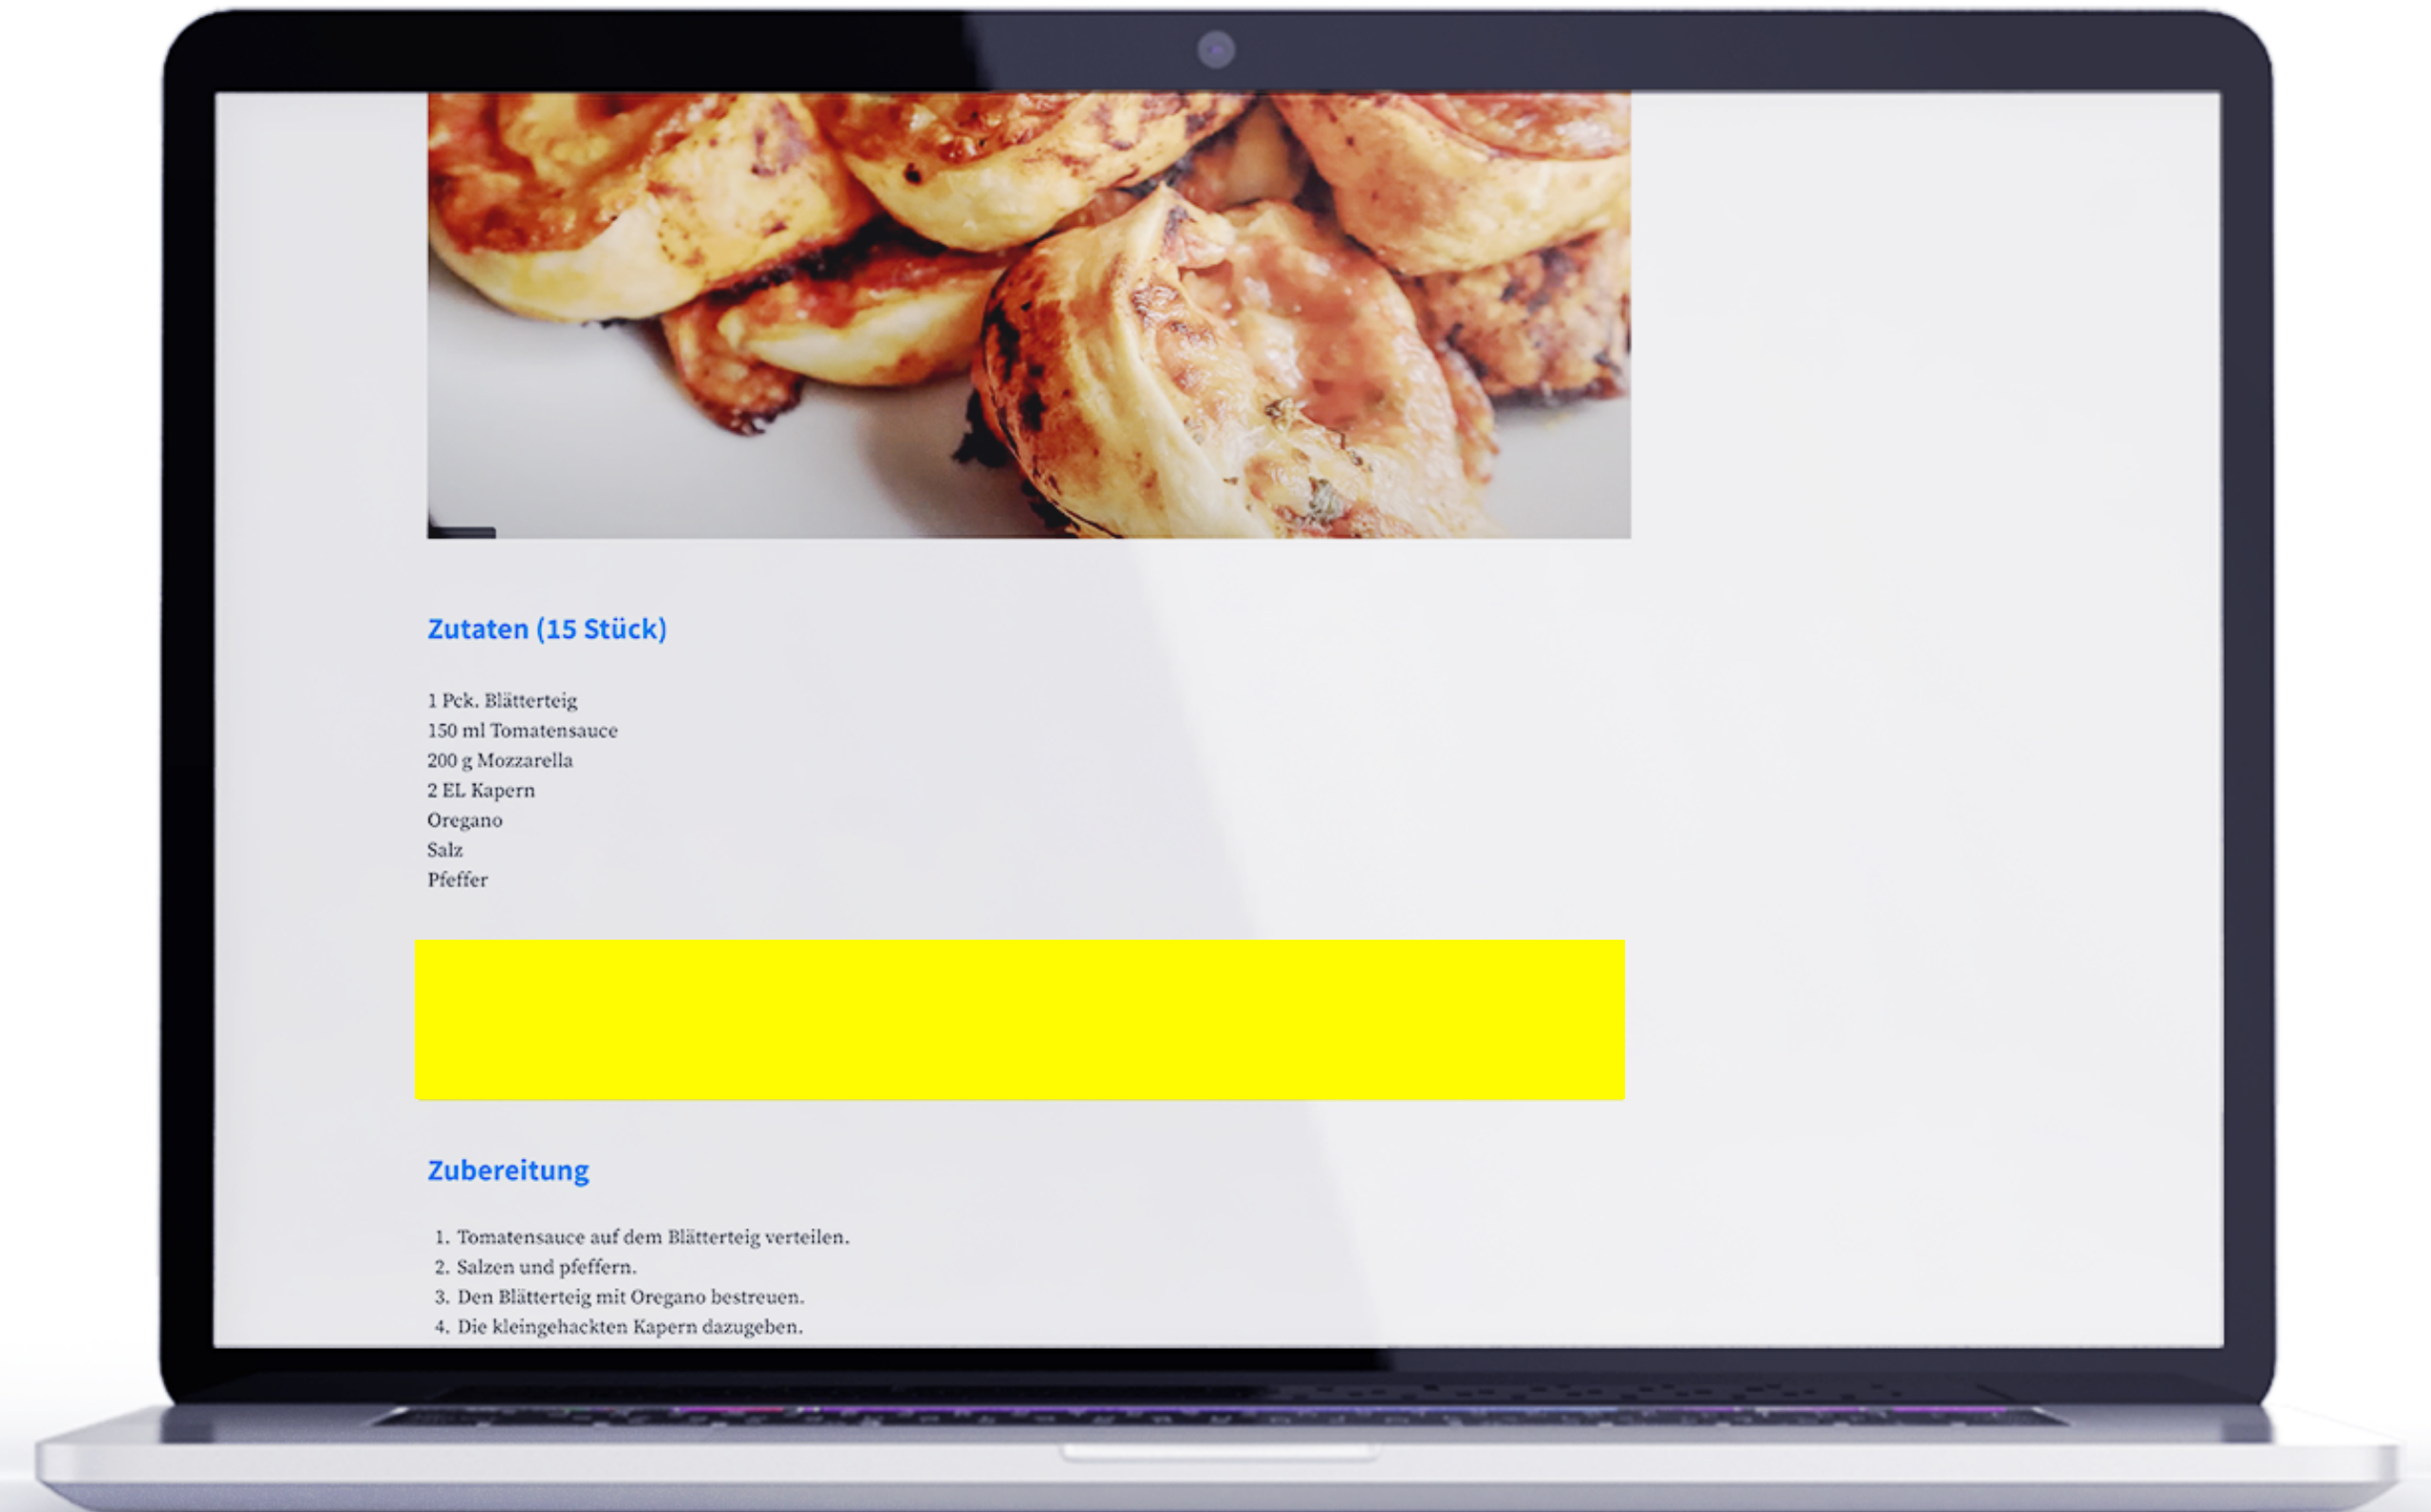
Zutaten (15 Stück)

1 Pck. Blätterteig
150 ml Tomatensauce
200 g Mozzarella
2 EL Kapern
Oregano
Salz
Pfeffer

Zubereitung

1. Tomatensauce auf dem Blätterteig verteilen.
2. Salzen und pfeffern.
3. Den Blätterteig mit Oregano bestreuen.
4. Die kleingehackten Kapern dazugeben.